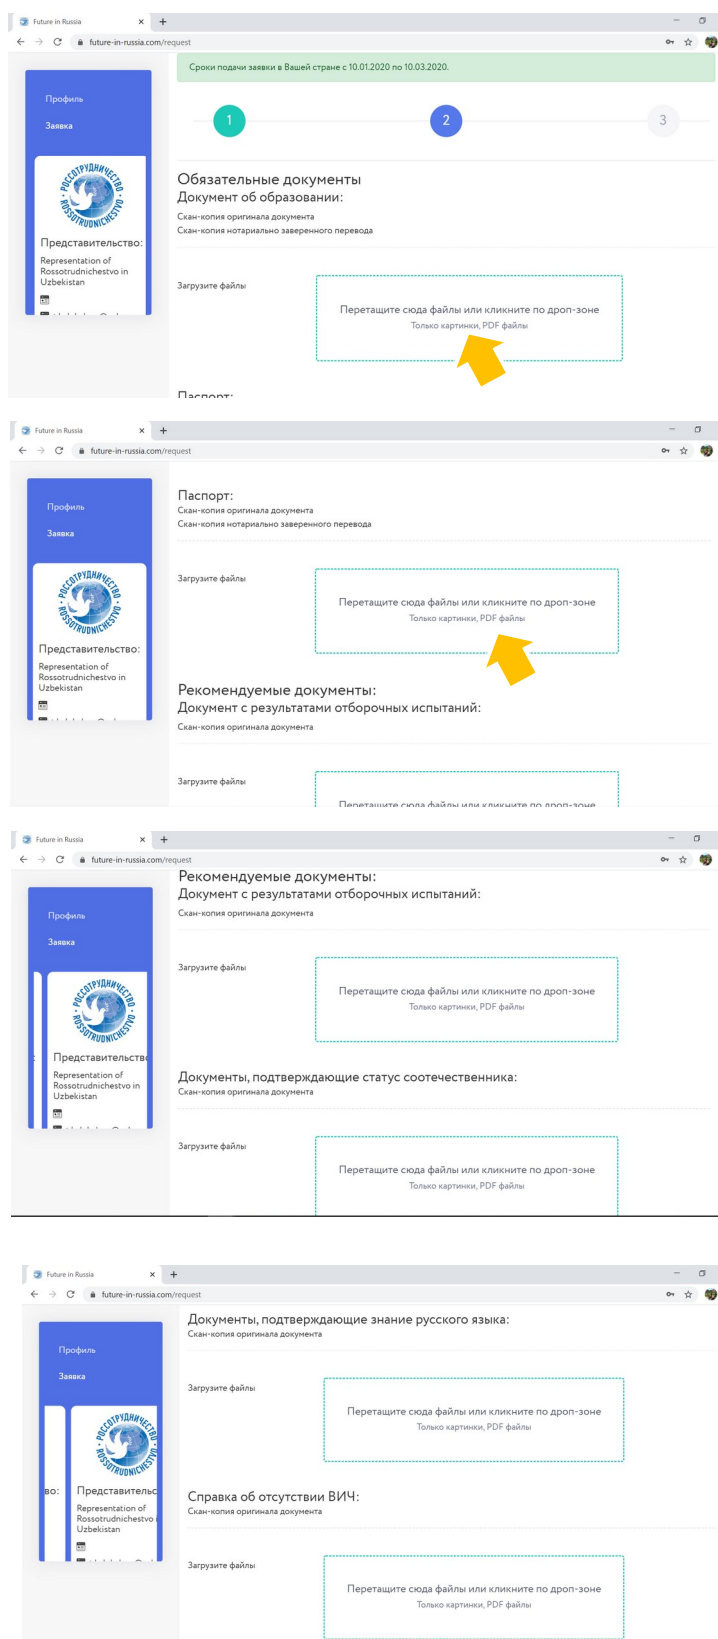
Future in Russia × +
future-in-russia.com/request

Профиль
Заявка

РОССОТРУДНИЧЕСТВО ROSSOTRUDNICHESTVO
Представительство:
Representation of Rossotrudnichestvo in Uzbekistan

Сроки подачи заявки в Вашей стране с 10.01.2020 по 10.03.2020.

1 2 3

Обязательные документы
Документ об образовании:
Скан-копия оригинала документа
Скан-копия нотариально заверенного перевода

Загрузите файлы
Перетащите сюда файлы или кликните по дроп-зоне
Только картинки, PDF файлы

Паспорт:

Future in Russia × +
future-in-russia.com/request

Профиль
Заявка

РОССОТРУДНИЧЕСТВО ROSSOTRUDNICHESTVO
Представительство:
Representation of Rossotrudnichestvo in Uzbekistan

Паспорт:
Скан-копия оригинала документа
Скан-копия нотариально заверенного перевода

Загрузите файлы
Перетащите сюда файлы или кликните по дроп-зоне
Только картинки, PDF файлы

Рекомендуемые документы:
Документ с результатами отборочных испытаний:
Скан-копия оригинала документа

Загрузите файлы
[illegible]

Future in Russia × +
future-in-russia.com/request

Профиль
Заявка

РОССОТРУДНИЧЕСТВО ROSSOTRUDNICHESTVO
Представительство
Representation of Rossotrudnichestvo in Uzbekistan

Рекомендуемые документы:
Документ с результатами отборочных испытаний:
Скан-копия оригинала документа

Загрузите файлы
Перетащите сюда файлы или кликните по дроп-зоне
Только картинки, PDF файлы

Документы, подтверждающие статус соотечественника:
Скан-копия оригинала документа

Загрузите файлы
Перетащите сюда файлы или кликните по дроп-зоне
Только картинки, PDF файлы

Future in Russia × +
future-in-russia.com/request

Профиль
Заявка

РОССОТРУДНИЧЕСТВО ROSSOTRUDNICHESTVO
во:
Представительс
Representation of Rossotrudnichestvo i
Uzbekistan

Документы, подтверждающие знание русского языка:
Скан-копия оригинала документа

Загрузите файлы
Перетащите сюда файлы или кликните по дроп-зоне
Только картинки, PDF файлы

Справка об отсутствии ВИЧ:
Скан-копия оригинала документа

Загрузите файлы
Перетащите сюда файлы или кликните по дроп-зоне
Только картинки, PDF файлы